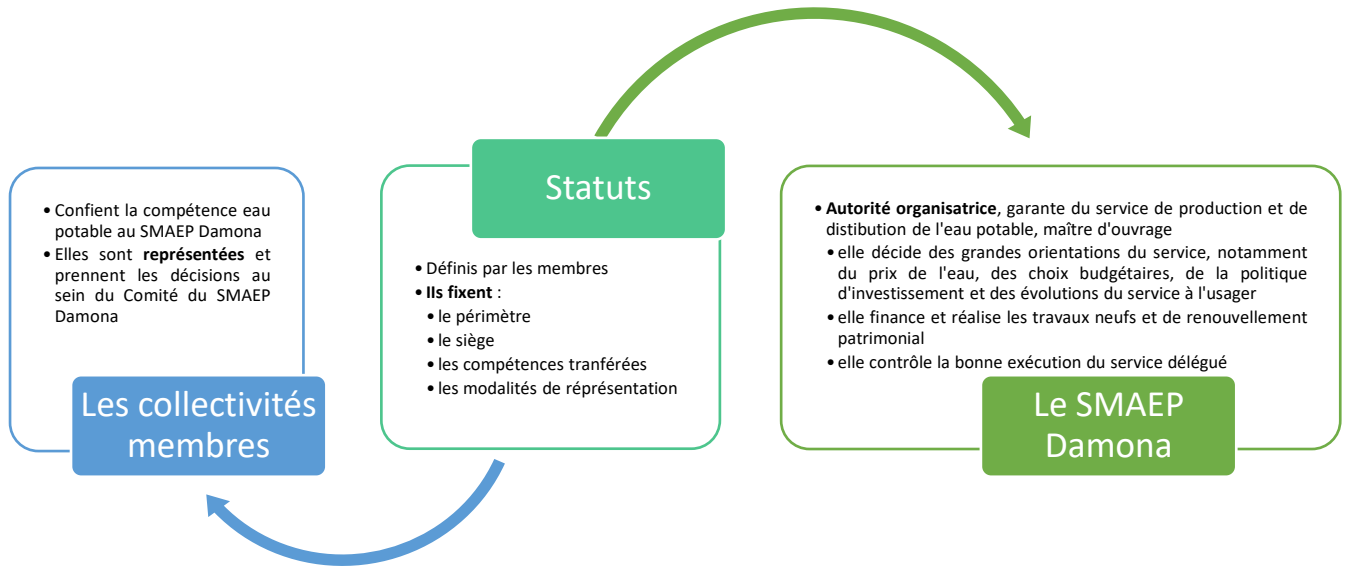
• Confient la compétence eau potable au SMAEP Damona
• Elles sont **représentées** et prennent les décisions au sein du Comité du SMAEP Damona

Les collectivités membres

Statuts

• Définis par les membres
• **Ils fixent** :
• le périmètre
• le siège
• les compétences tranférées
• les modalités de réprésentation

• **Autorité organisatrice**, garante du service de production et de distibution de l'eau potable, maître d'ouvrage
• elle décide des grandes orientations du service, notamment du prix de l'eau, des choix budgétaires, de la politique d'investissement et des évolutions du service à l'usager
• elle finance et réalise les travaux neufs et de renouvellement patrimonial
• elle contrôle la bonne exécution du service délégué

Le SMAEP Damona